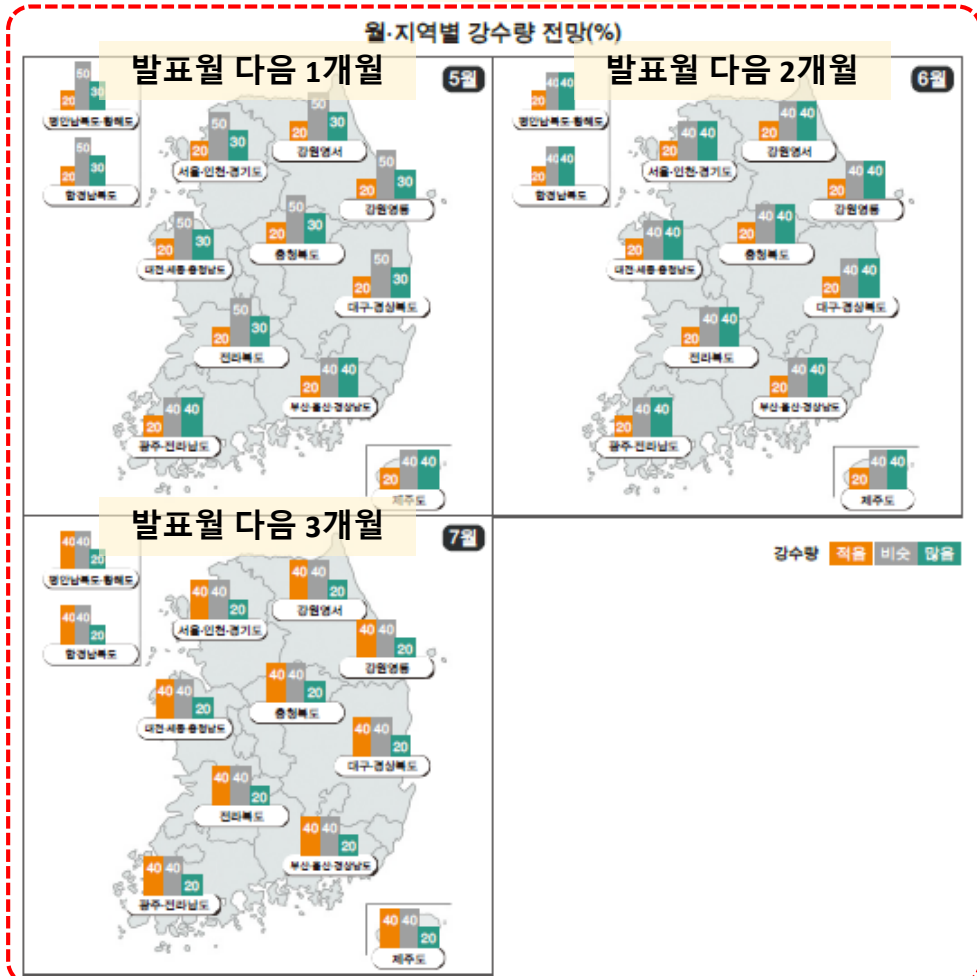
월·지역별 강수량 전망(%)

발표월 다음 1개월

5월

20 50 30
평안남북도·황해도

20 50 30
함경남북도

20 50 30
서울·인천·경기도

20 50 30
강원영서

20 50 30
강원영동

20 50 30
충청북도

20 50 30
대전·세종·충청남도

20 50 30
대구·경상북도

20 50 30
전라북도

20 40 40
부산·울산·경상남도

20 40 40
광주·전라남도

20 40 40
제주도

발표월 다음 2개월

6월

20 40 40
평안남북도·황해도

20 40 40
함경남북도

20 40 40
서울·인천·경기도

20 40 40
강원영서

20 40 40
강원영동

20 40 40
충청북도

20 40 40
대전·세종·충청남도

20 40 40
대구·경상북도

20 40 40
전라북도

20 40 40
부산·울산·경상남도

20 40 40
광주·전라남도

20 40 40
제주도

발표월 다음 3개월

7월

40 40 20
평안남북도·황해도

40 40 20
함경남북도

40 40 20
서울·인천·경기도

40 40 20
강원영서

40 40 20
강원영동

40 40 20
충청북도

40 40 20
대전·세종·충청남도

40 40 20
대구·경상북도

40 40 20
전라북도

40 40 20
부산·울산·경상남도

40 40 20
광주·전라남도

40 40 20
제주도

강수량 적음 비슷 많음